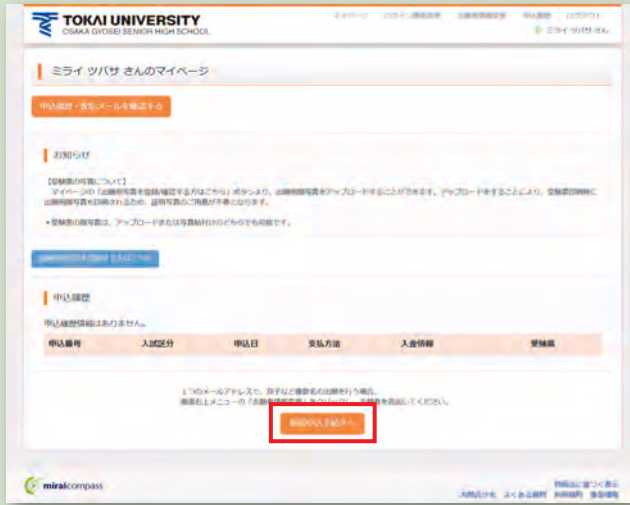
TOKAI UNIVERSITY
OSAKA GYOSEI SENIOR HIGH SCHOOL

マイページ　ログイン情報変更　出願者情報変更　申込履歴　ログアウト
ミライ ツバサ さん

ミライ ツバサ さんのマイページ

申込確認・送信メールを確認する

お知らせ

【受験票の写真について】
マイページの「出願用写真を登録/確認する方はこちら」ボタンより、出願用写真をアップロードすることができます。アップロードをすることにより、受験票印刷時に出願用写真も印刷されるため、証明写真のご用意が不要となります。

• 受験票の顔写真は、アップロードまたは写真貼付けのどちらでも可能です。

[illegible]

申込履歴

申込履歴情報はありません。

| 申込番号 | 入試区分 | 申込日 | 支払方法 | 入金情報 | 受験票 |
|---|---|---|---|---|---|

1つのメールアドレスで、双子など複数名の出願を行う場合、
画面右上メニューの「出願者情報変更」をクリックし、出願者を追加してください。

新規申込手続きへ

miraicompass

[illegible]
利用規約　よくある質問　お問合せ先　推奨環境